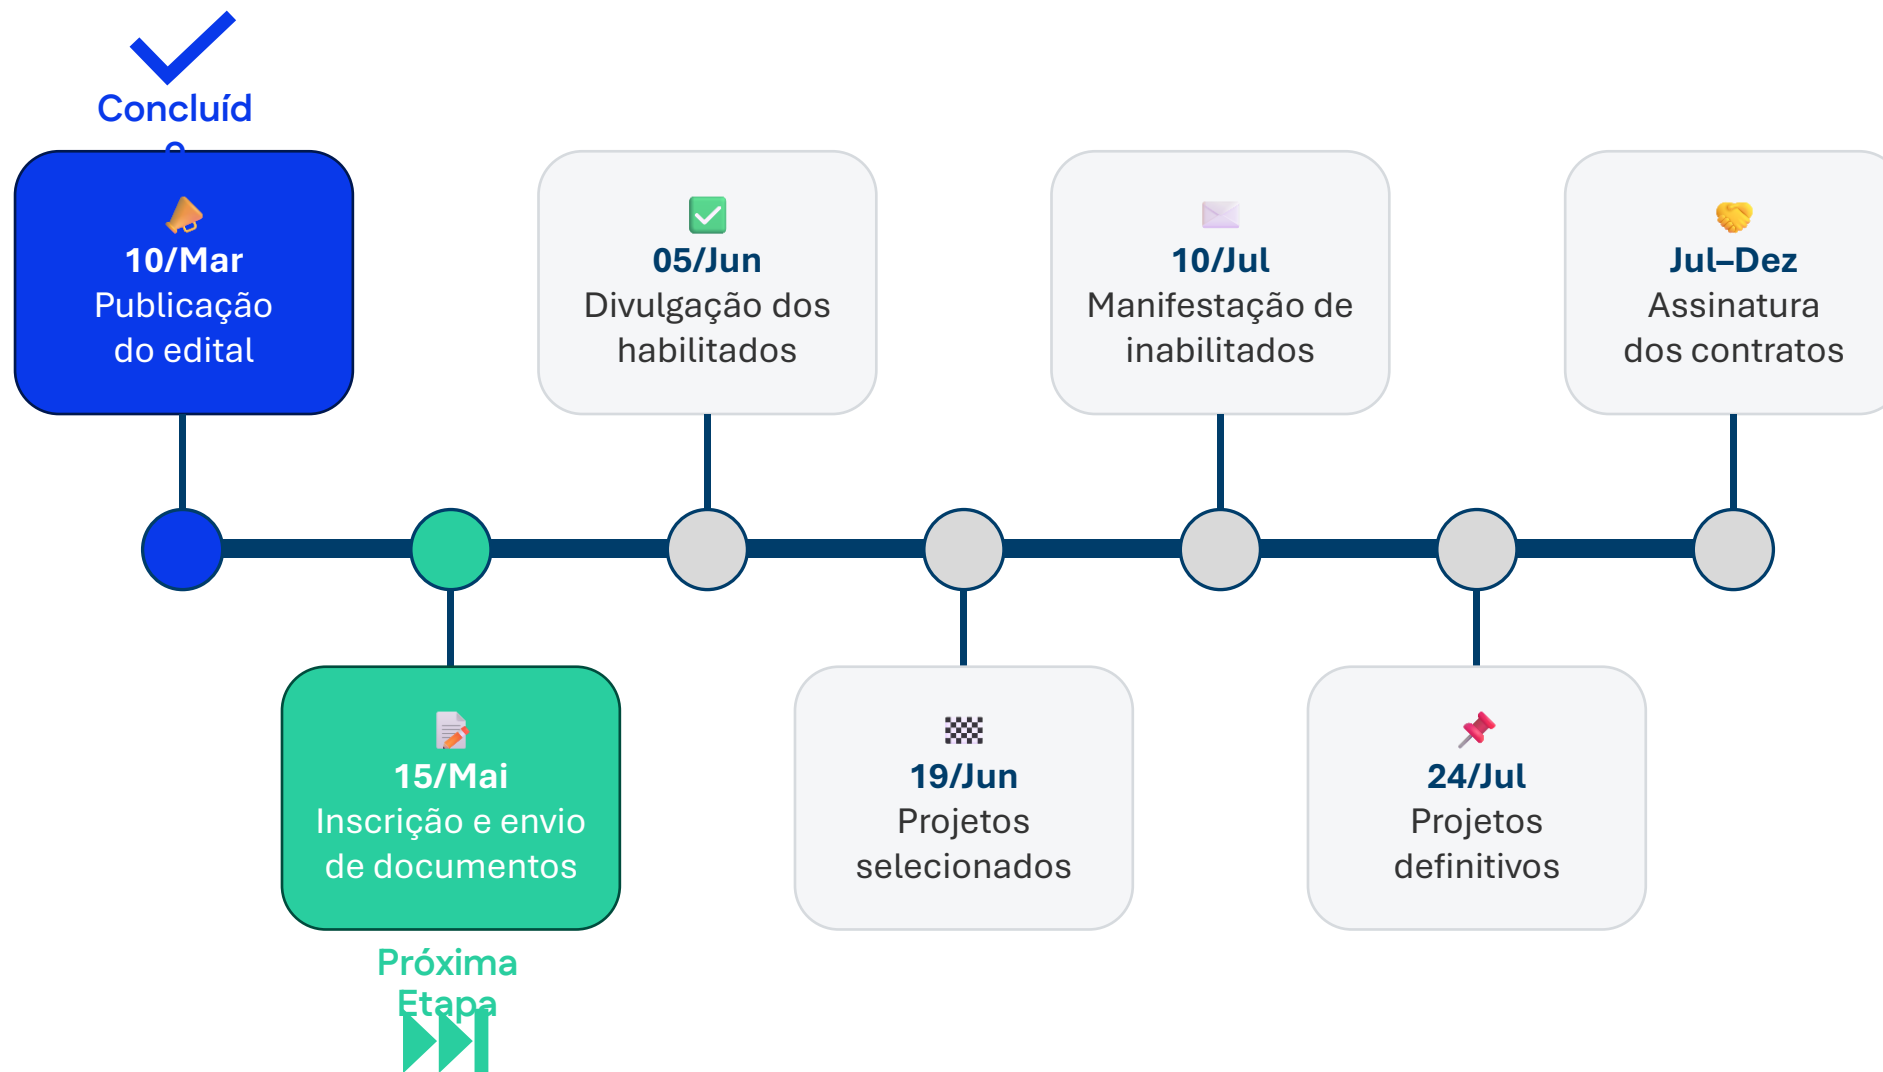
Concluíd
o

10/Mar
Publicação do edital

05/Jun
Divulgação dos habilitados

10/Jul
Manifestação de inabilitados

Jul–Dez
Assinatura dos contratos

15/Mai
Inscrição e envio de documentos

19/Jun
Projetos selecionados

24/Jul
Projetos definitivos

Próxima
Etapa